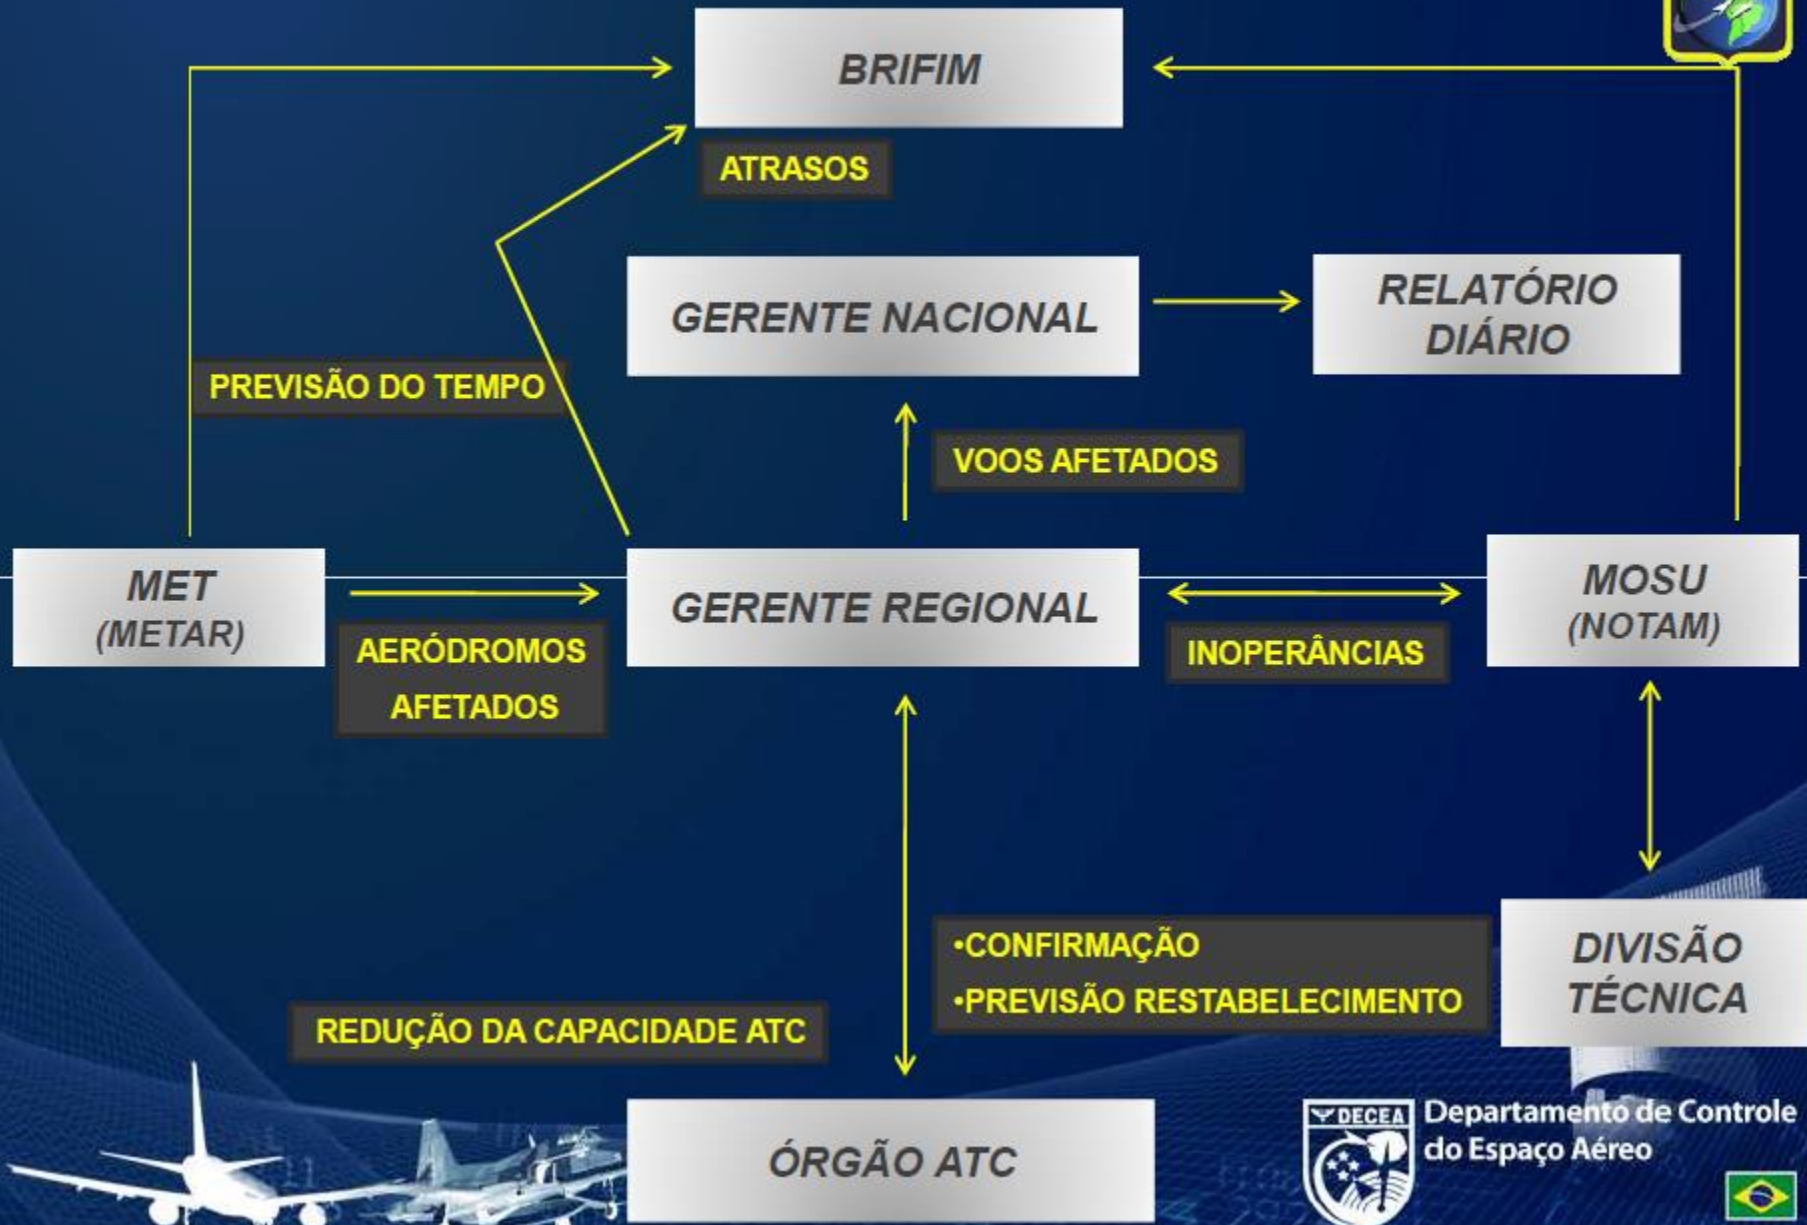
BRIFIM

ATRASOS

GERENTE NACIONAL

RELATÓRIO DIÁRIO

PREVISÃO DO TEMPO

VOOS AFETADOS

MET (METAR)

AERÓDROMOS AFETADOS

GERENTE REGIONAL

INOPERÂNCIAS

MOSU (NOTAM)

•CONFIRMAÇÃO
•PREVISÃO RESTABELECIMENTO

DIVISÃO TÉCNICA

REDUÇÃO DA CAPACIDADE ATC

ÓRGÃO ATC

DECEA Departamento de Controle do Espaço Aéreo